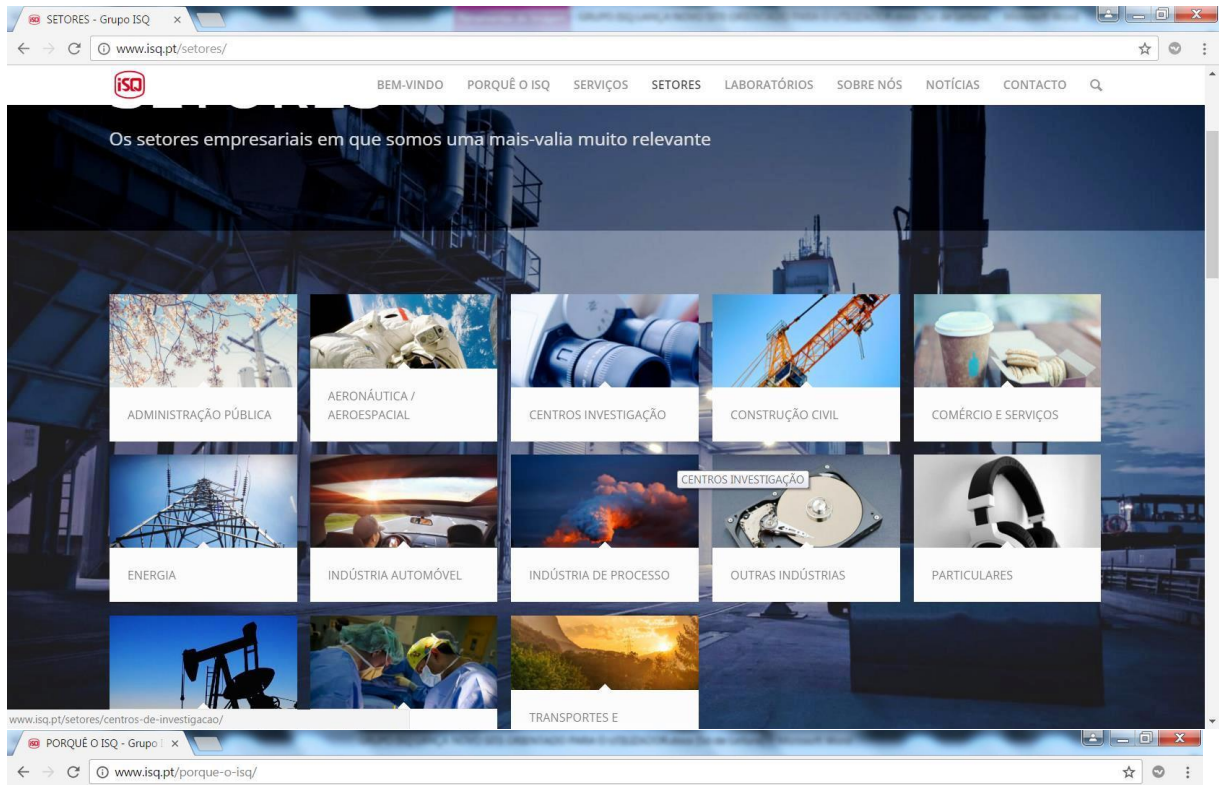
SETORES - Grupo ISQ ×

www.isq.pt/setores/

ISQ

BEM-VINDO PORQUÊ O ISQ SERVIÇOS SETORES LABORATÓRIOS SOBRE NÓS NOTÍCIAS CONTACTO

Os setores empresariais em que somos uma mais-valia muito relevante

ADMINISTRAÇÃO PÚBLICA

AERONÁUTICA / AEROESPACIAL

CENTROS INVESTIGAÇÃO

CONSTRUÇÃO CIVIL

COMÉRCIO E SERVIÇOS

ENERGIA

INDÚSTRIA AUTOMÓVEL

INDÚSTRIA DE PROCESSO

CENTROS INVESTIGAÇÃO

OUTRAS INDÚSTRIAS

PARTICULARES

TRANSPORTES E

www.isq.pt/setores/centros-de-investigacao/

PORQUÊ O ISQ - Grupo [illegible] ×

www.isq.pt/porque-o-isq/